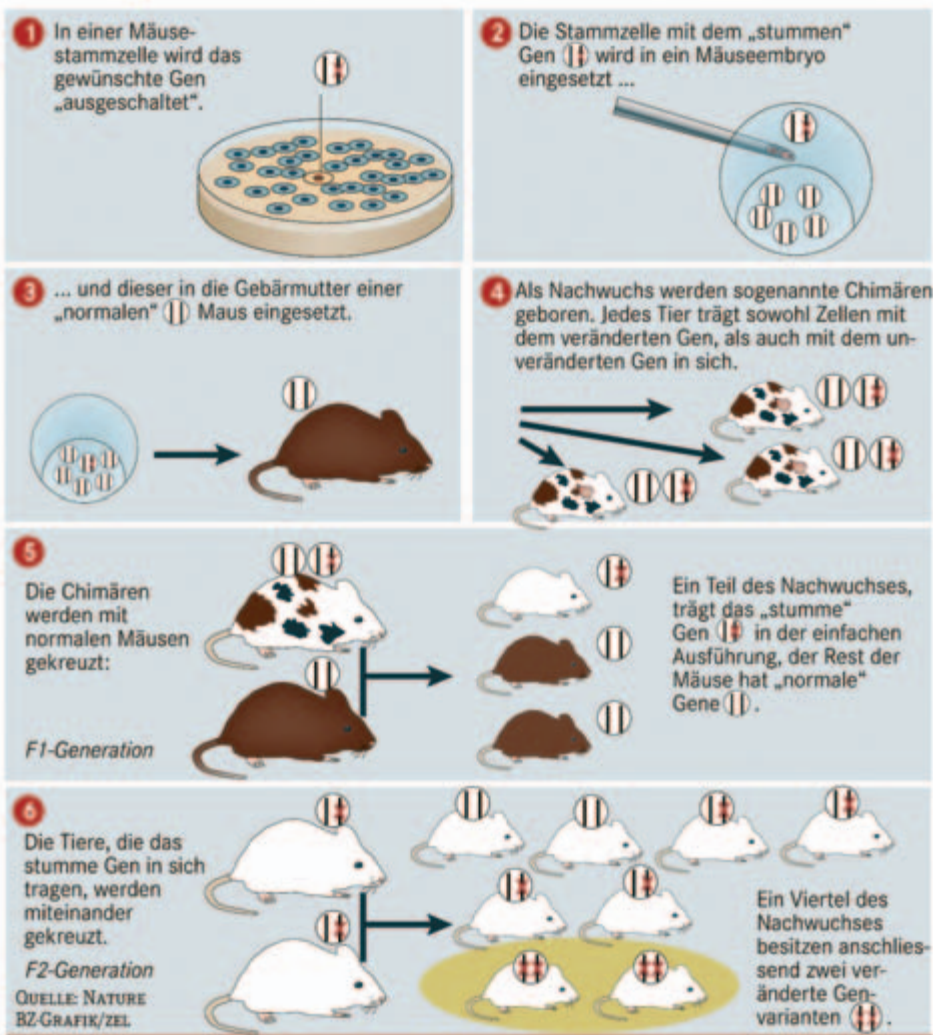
1 In einer Mäusestammzelle wird das gewünschte Gen „ausgeschaltet".

2 Die Stammzelle mit dem „stummen" Gen wird in ein Mäuseembryo eingesetzt ...

3 ... und dieser in die Gebärmutter einer „normalen" Maus eingesetzt.

4 Als Nachwuchs werden sogenannte Chimären geboren. Jedes Tier trägt sowohl Zellen mit dem veränderten Gen, als auch mit dem unveränderten Gen in sich.

5 Die Chimären werden mit normalen Mäusen gekreuzt:

F1-Generation

Ein Teil des Nachwuchses, trägt das „stumme" Gen in der einfachen Ausführung, der Rest der Mäuse hat „normale" Gene.

6 Die Tiere, die das stumme Gen in sich tragen, werden miteinander gekreuzt.

F2-Generation

Quelle: Nature
BZ-Grafik/zel

Ein Viertel des Nachwuchses besitzen anschliessend zwei veränderte Genvarianten.